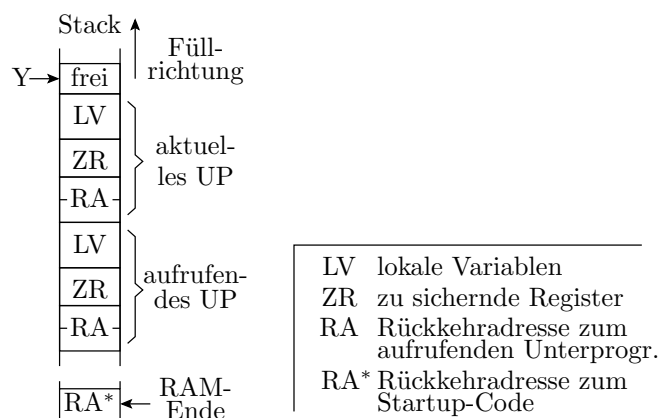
Stack

Füllrichtung

Y

frei

LV

ZR

RA

aktuelles UP

LV

ZR

RA

aufrufendes UP

RA*

RAM-Ende

| | |
|---|---|
| LV | lokale Variablen |
| ZR | zu sichernde Register |
| RA | Rückkehradresse zum aufrufenden Unterprogr. |
| RA* | Rückkehradresse zum Startup-Code |